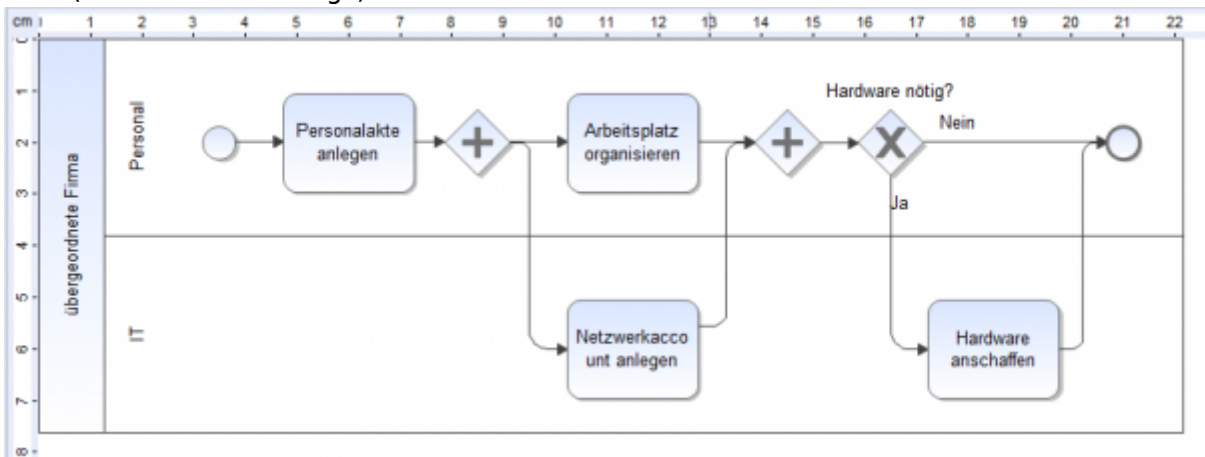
cm 1 2 3 4 5 6 7 8 9 10 11 12 13 14 15 16 17 18 19 20 21 22

0 1 2 3 4 5 6 7 8

übergeordnete Firma

Personal

Personalakte anlegen

Arbeitsplatz organisieren

Hardware nötig?

Nein

Ja

IT

Netzwerkaccount anlegen

Hardware anschaffen